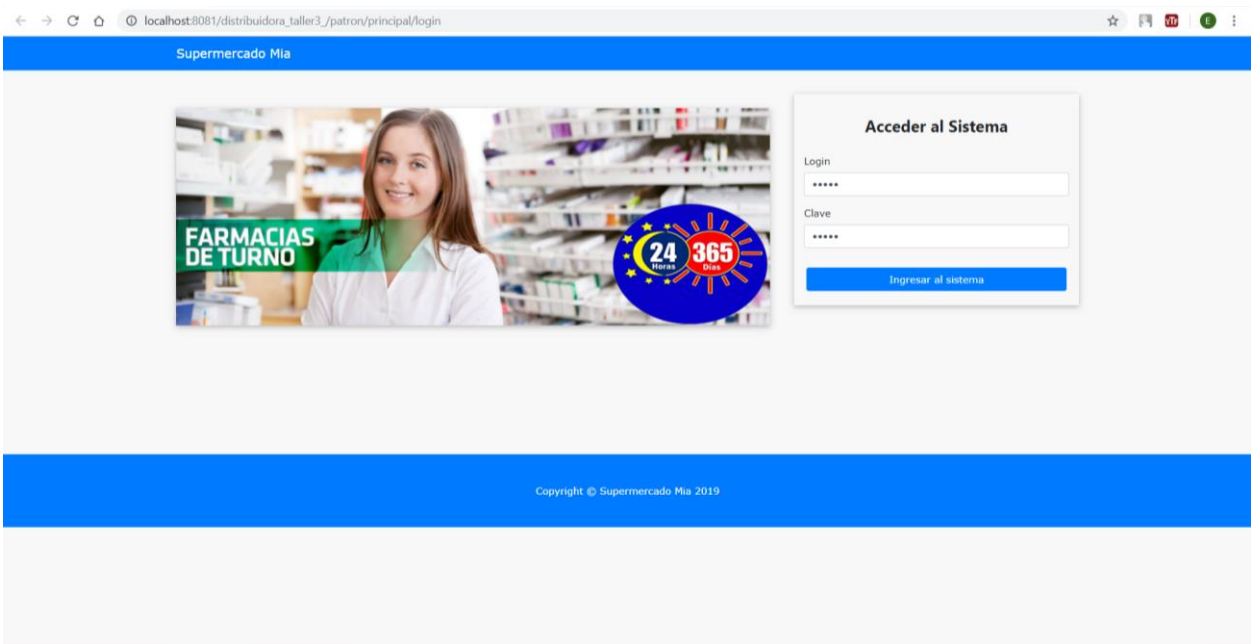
localhost:8081/distribuidora_taller3_/patron/principal/login

Supermercado Mia

FARMACIAS DE TURNO

24 Horas 365 Días

Acceder al Sistema

Login

•••••

Clave

•••••

Ingresar al sistema

Copyright © Supermercado Mia 2019